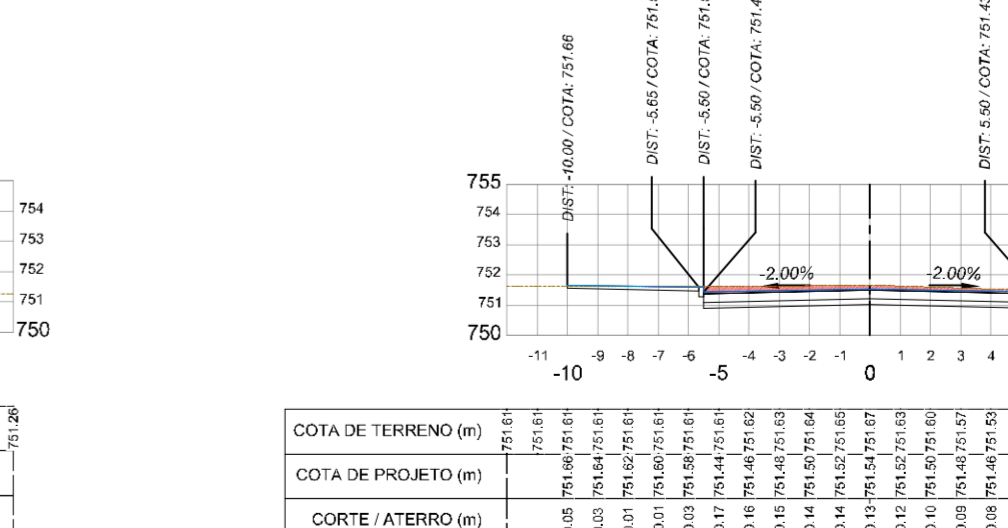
DIST: -10.00 / COTA: 751.66
DIST: -5.65 / COTA: 751.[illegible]
DIST: -5.50 / COTA: 751.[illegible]
DIST: -5.50 / COTA: 751.4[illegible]
DIST: 5.50 / COTA: 751.4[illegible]

754
753
752
751
750

755
754
753
752
751
750

-2.00%
-2.00%

-11 -10 -9 -8 -7 -6 -5 -4 -3 -2 -1 0 1 2 3 4

751.26

| COTA DE TERRENO (m) | 751.61 | 751.61 | 751.61 | 751.61 | 751.61 | 751.61 | 751.61 | 751.61 | 751.62 | 751.63 | 751.64 | 751.65 | 751.67 | 751.63 | 751.60 | 751.57 | 751.53 |
|---|---|---|---|---|---|---|---|---|---|---|---|---|---|---|---|---|---|
| COTA DE PROJETO (m) | | 751.66 | 751.64 | 751.62 | 751.60 | 751.58 | 751.44 | 751.46 | 751.48 | 751.50 | 751.52 | 751.54 | 751.52 | 751.50 | 751.48 | 751.46 | |
| CORTE / ATERRO (m) | | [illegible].05 | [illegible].03 | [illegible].01 | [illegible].01 | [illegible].03 | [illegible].17 | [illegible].16 | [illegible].15 | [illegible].14 | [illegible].14 | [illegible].13 | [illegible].12 | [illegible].10 | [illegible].09 | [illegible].08 | |